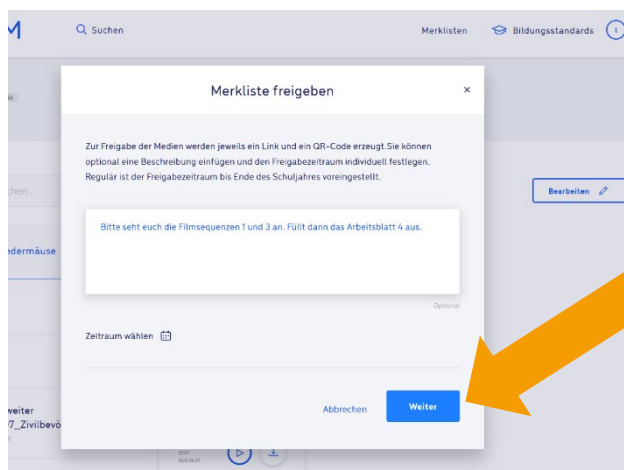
M

Suchen

Merklisten

Bildungsstandards

chen...

edermäuse

weiter
7_Zivilbevö

Bearbeiten

Merkliste freigeben

×

Zur Freigabe der Medien werden jeweils ein Link und ein QR-Code erzeugt.Sie können optional eine Beschreibung einfügen und den Freigabezeitraum individuell festlegen. Regulär ist der Freigabezeitraum bis Ende des Schuljahres voreingestellt.

Bitte seht euch die Filmsequenzen 1 und 3 an. Füllt dann das Arbeitsblatt 4 aus.

Optional

Zeitraum wählen

Abbrechen

Weiter